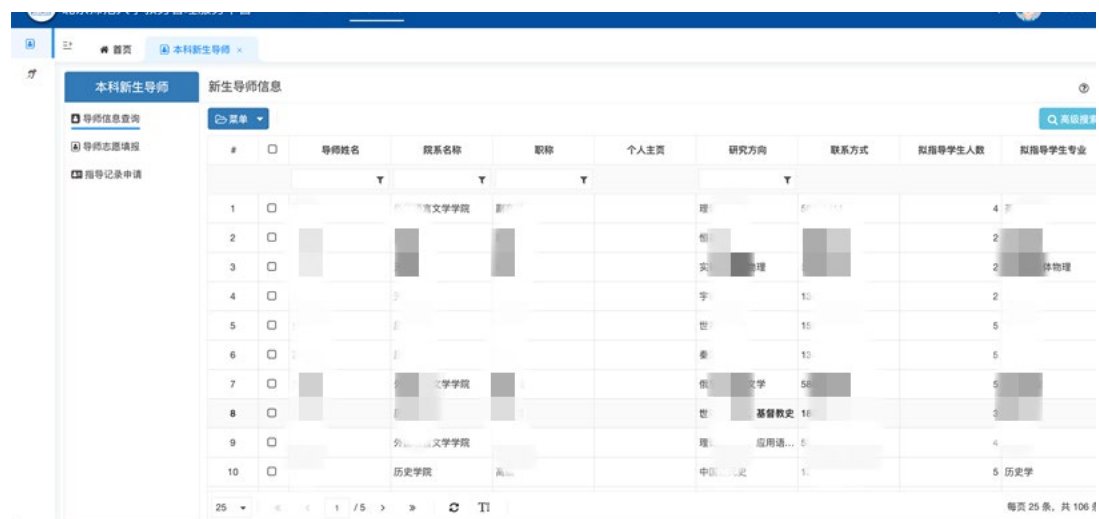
首页 本科新生导师 ×

本科新生导师

导师信息查询
导师志愿填报
指导记录申请

新生导师信息

菜单

高级搜索

| # | | 导师姓名 | 院系名称 | 职称 | 个人主页 | 研究方向 | 联系方式 | 拟指导学生人数 | 拟指导学生专业 |
|---|---|---|---|---|---|---|---|---|---|
| 1 | | | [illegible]文学学院 | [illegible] | | 理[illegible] | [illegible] | 4 | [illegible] |
| 2 | | | | | | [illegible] | | 2 | |
| 3 | | | | | | 实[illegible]理 | | 2 | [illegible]体物理 |
| 4 | | | | | | 宇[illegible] | 13 | 2 | |
| 5 | | | | | | 世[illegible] | 15 | 5 | |
| 6 | | | | | | 秦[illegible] | 13 | 5 | |
| 7 | | | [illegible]文学学院 | | | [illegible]文学 | 56 | 5 | |
| 8 | | | | | | 世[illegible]基督教史 | 18 | 3 | |
| 9 | | | 外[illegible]文学学院 | | | 理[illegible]应用语... | 5 | 4 | |
| 10 | | | 历史学院 | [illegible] | | 中国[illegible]史 | 1 | 5 | 历史学 |

25 « ‹ 1 /5 › » 

每页 25 条，共 106 条